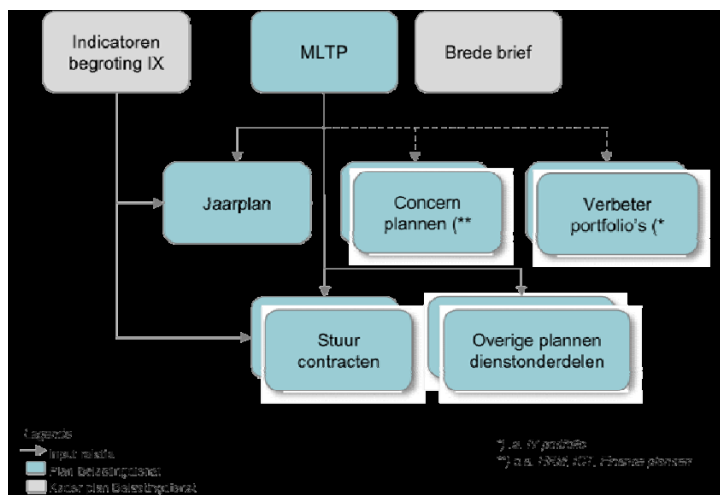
Indicatoren begroting IX

MLTP

Brede brief

Jaarplan

Concern plannen (**

Verbeter portfolio's (*

Stuur contracten

Overige plannen dienstonderdelen

Legenda
Input relatie
Plan Belastingdienst
Kader plan Belastingdienst

*) o.a. IV portfolio
**) o.a. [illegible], IOT, Finance plannen